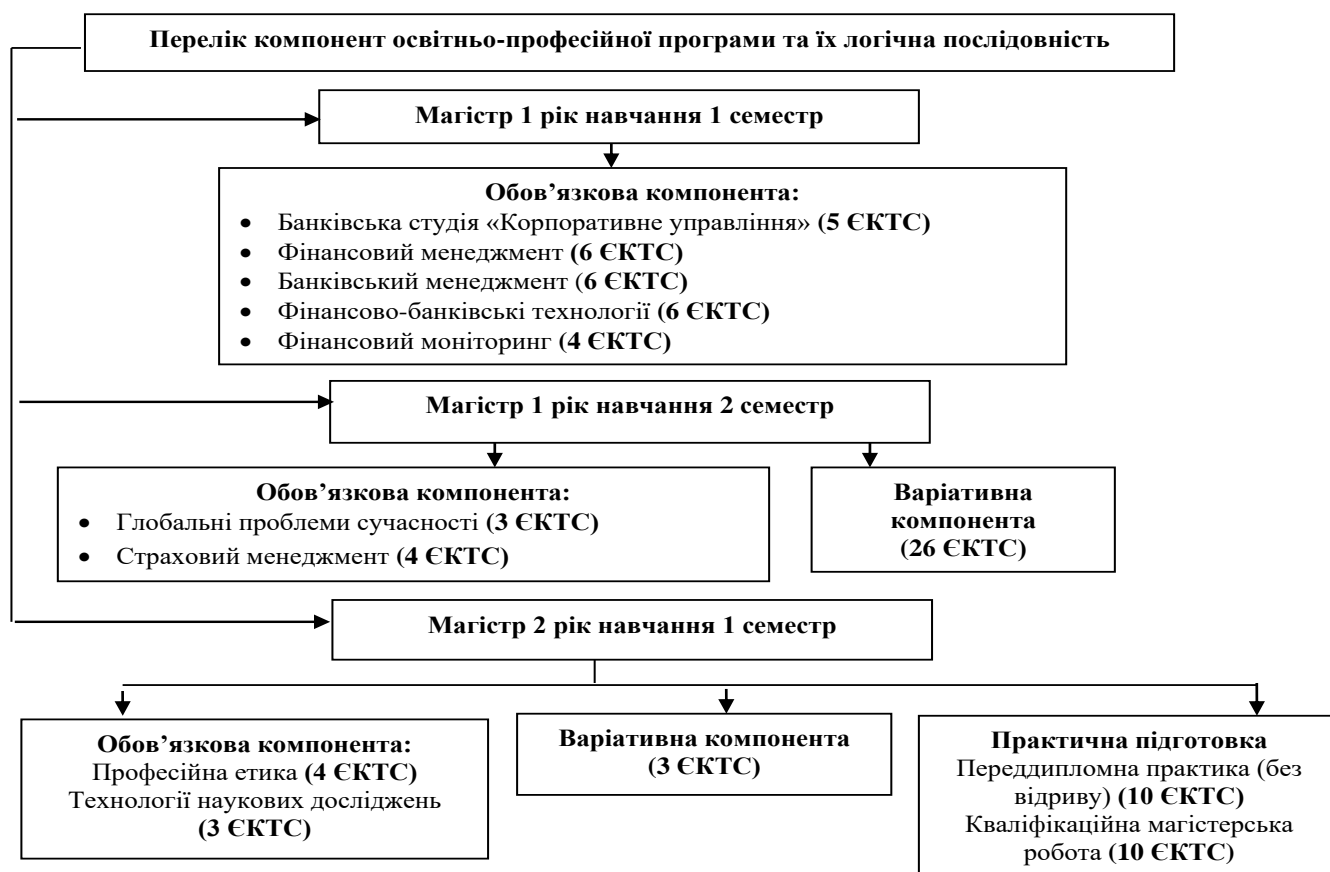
Перелік компонент освітньо-професійної програми та їх логічна послідовність

Магістр 1 рік навчання 1 семестр

Обов'язкова компонента:
- Банківська студія «Корпоративне управління» (5 ЄКТС)
- Фінансовий менеджмент (6 ЄКТС)
- Банківський менеджмент (6 ЄКТС)
- Фінансово-банківські технології (6 ЄКТС)
- Фінансовий моніторинг (4 ЄКТС)

Магістр 1 рік навчання 2 семестр

Обов'язкова компонента:
- Глобальні проблеми сучасності (3 ЄКТС)
- Страховий менеджмент (4 ЄКТС)

Варіативна компонента (26 ЄКТС)

Магістр 2 рік навчання 1 семестр

Обов'язкова компонента:
Професійна етика (4 ЄКТС)
Технології наукових досліджень (3 ЄКТС)

Варіативна компонента (3 ЄКТС)

Практична підготовка
Переддипломна практика (без відриву) (10 ЄКТС)
Кваліфікаційна магістерська робота (10 ЄКТС)